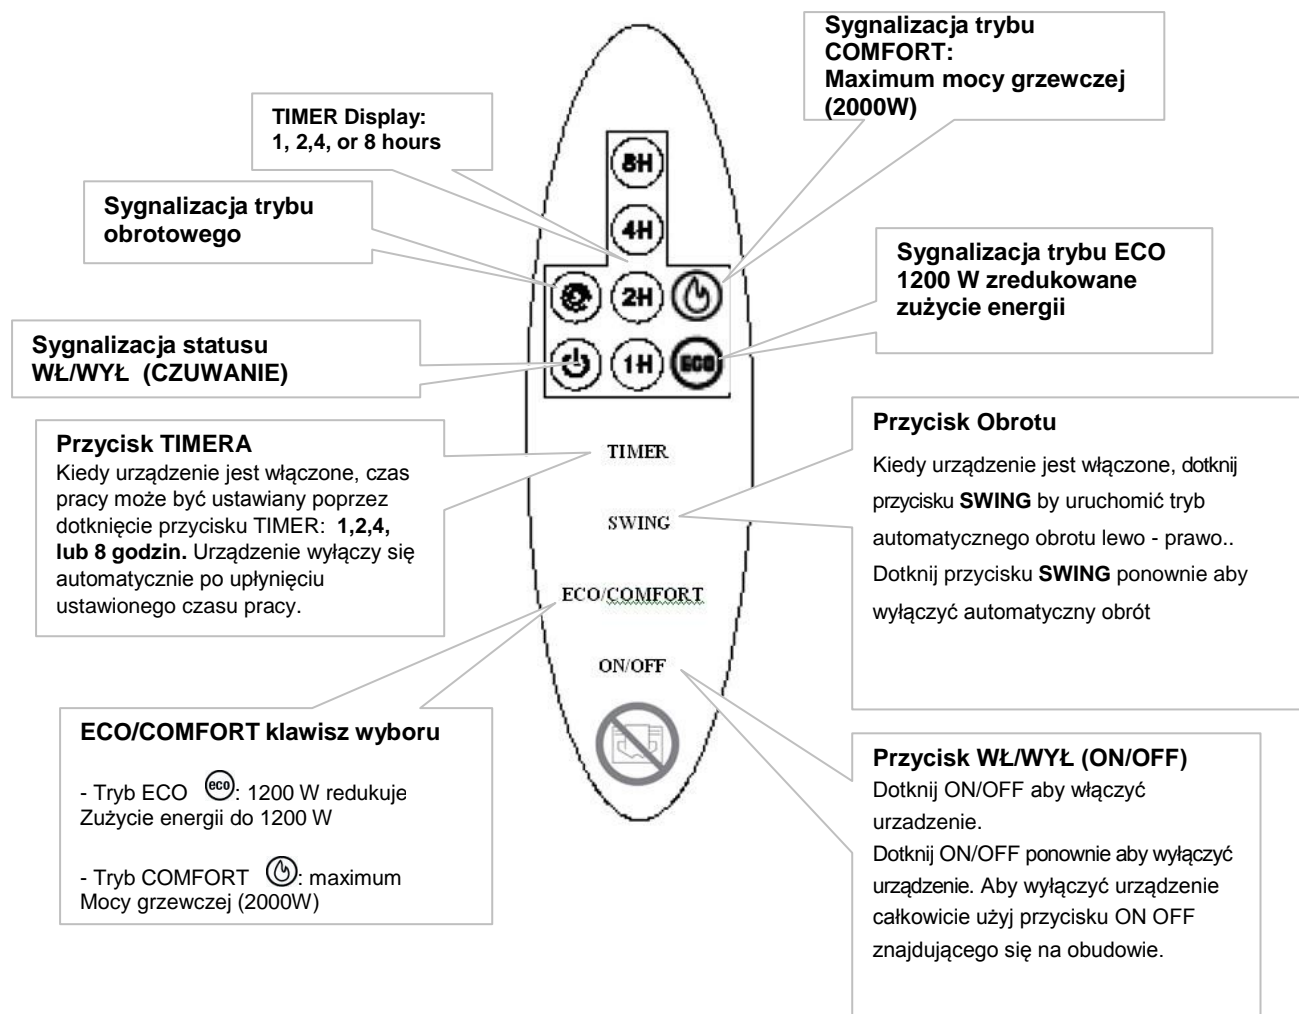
Sygnalizacja trybu COMFORT:
Maximum mocy grzewczej (2000W)

TIMER Display:
1, 2,4, or 8 hours

8H

4H

Sygnalizacja trybu obrotowego

2H

Sygnalizacja trybu ECO
1200 W zredukowane zużycie energii

Sygnalizacja statusu
WŁ/WYŁ (CZUWANIE)

1H

ECO

Przycisk TIMERA
Kiedy urządzenie jest włączone, czas pracy może być ustawiany poprzez dotknięcie przycisku TIMER: **1,2,4, lub 8 godzin.** Urządzenie wyłączy się automatycznie po upłynięciu ustawionego czasu pracy.

TIMER

SWING

ECO/COMFORT

ON/OFF

Przycisk Obrotu
Kiedy urządzenie jest włączone, dotknij przycisku **SWING** by uruchomić tryb automatycznego obrotu lewo - prawo.. Dotknij przycisku **SWING** ponownie aby wyłączyć automatyczny obrót

ECO/COMFORT klawisz wyboru

- Tryb ECO eco: 1200 W redukuje Zużycie energii do 1200 W

- Tryb COMFORT : maximum Mocy grzewczej (2000W)

Przycisk WŁ/WYŁ (ON/OFF)
Dotknij ON/OFF aby włączyć urzadzenie.
Dotknij ON/OFF ponownie aby wyłączyć urządzenie. Aby wyłączyć urządzenie całkowicie użyj przycisku ON OFF znajdującego się na obudowie.